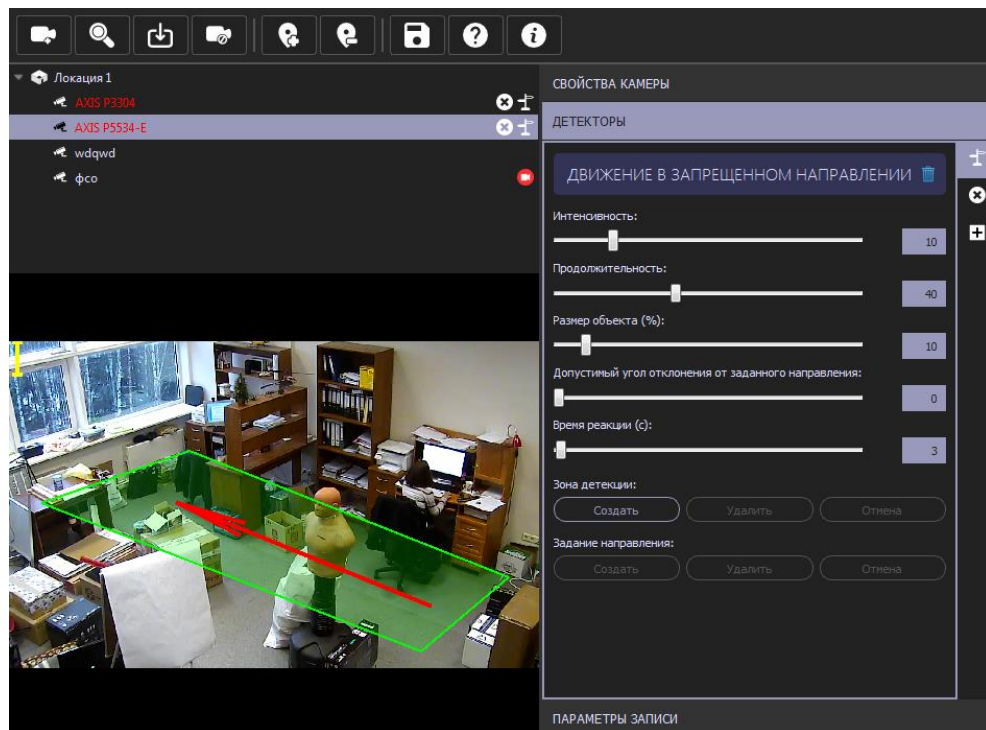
Локация 1
AXIS P3304
AXIS P5534-E
wdqwd
фсо

СВОЙСТВА КАМЕРЫ
ДЕТЕКТОРЫ
ДВИЖЕНИЕ В ЗАПРЕЩЕННОМ НАПРАВЛЕНИИ
Интенсивность:
10
Продолжительность:
40
Размер объекта (%):
10
Допустимый угол отклонения от заданного направления:
0
Время реакции (с):
3
Зона детекции:
Создать
Удалить
Отмена
Задание направления:
Создать
Удалить
Отмена
ПАРАМЕТРЫ ЗАПИСИ